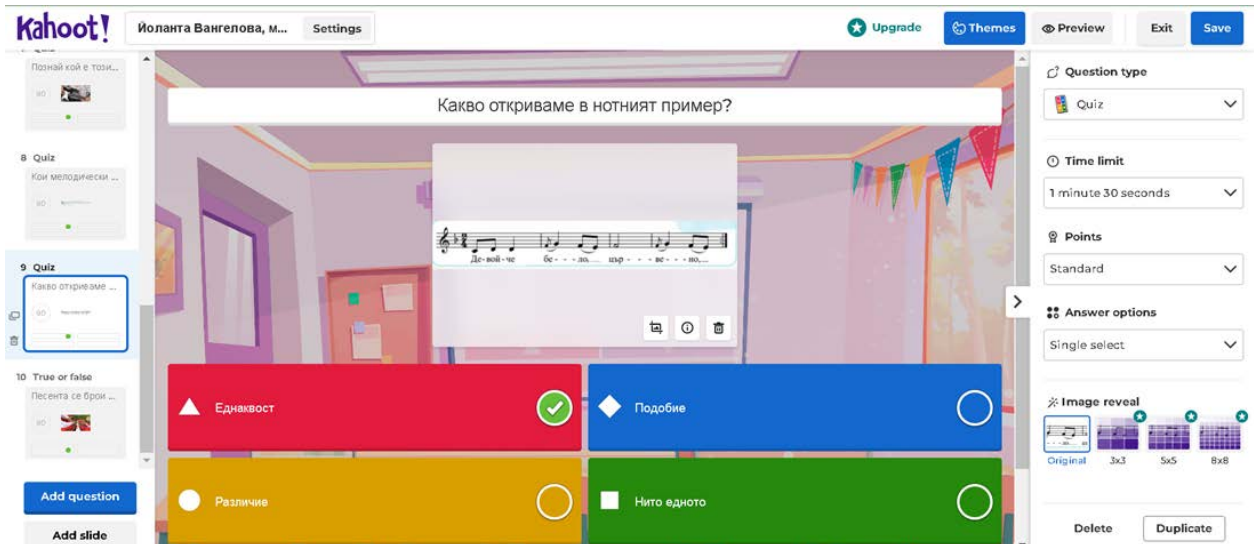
Kahoot!
Йоланта Вангелова, м...
Settings
Upgrade
Themes
Preview
Exit
Save

Познай кой е този...
8 Quiz
Кои мелодически ...
9 Quiz
Какво откриваме ...
10 True or false
Песента се брои ...
Add question
Add slide

Какво откриваме в нотният пример?

Де-вой-че бе- - - ло... цър- - - ве- - - но...

Еднаквост
Подобие
Различие
Нито едното

Question type
Quiz
Time limit
1 minute 30 seconds
Points
Standard
Answer options
Single select
Image reveal
Original
3x3
5x5
8x8
Delete
Duplicate